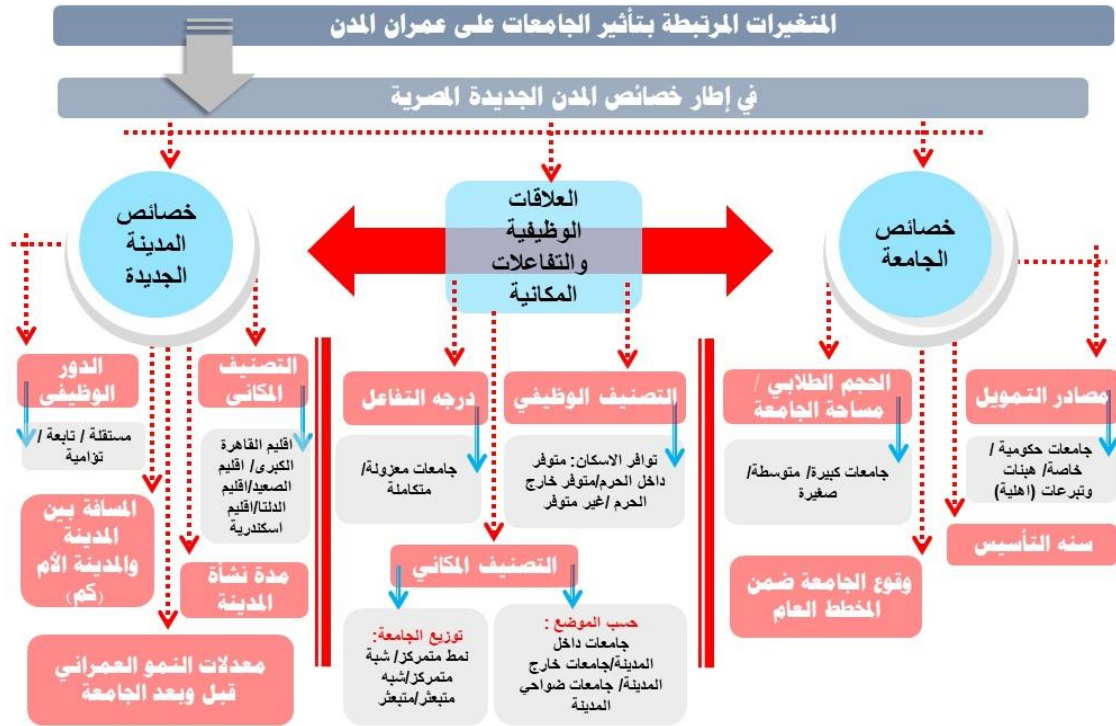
المتغيرات المرتبطة بتأثير الجامعات على عمران المدن

في إطار خصائص المدن الجديدة المصرية

خصائص الجامعة

العلاقات الوظيفية والتفاعلات المكانية

خصائص المدينة الجديدة

مصادر التمويل

جامعات حكومية / خاصة/ هيئات وتبرعات (اهلية)

سنه التأسيس

الحجم الطلابي / مساحة الجامعة

جامعات كبيرة/ متوسطة/ صغيرة

وقوع الجامعة ضمن المخطط العام

التصنيف الوظيفي

توافر الاسكان: متوفر داخل الحرم/متوفر خارج الحرم /غير متوفر

درجه التفاعل

جامعات معزولة/ متكاملة

التصنيف المكاني

حسب الموضع : جامعات داخل المدينة/جامعات خارج المدينة/ جامعات ضواحي المدينة

توزيع الجامعة: نمط متمركز/ شبة متمركز/شبه متبعثر/متبعثر

التصنيف المكاني

اقليم القاهرة الكبرى/ اقليم الصعيد/اقليم الدلتا/اقليم اسكندرية

الدور الوظيفي

مستقلة / تابعة / توامية

المسافة بين المدينة والمدينة الأم (كم)

مدة نشأة المدينة

معدلات النمو العمراني قبل وبعد الجامعة